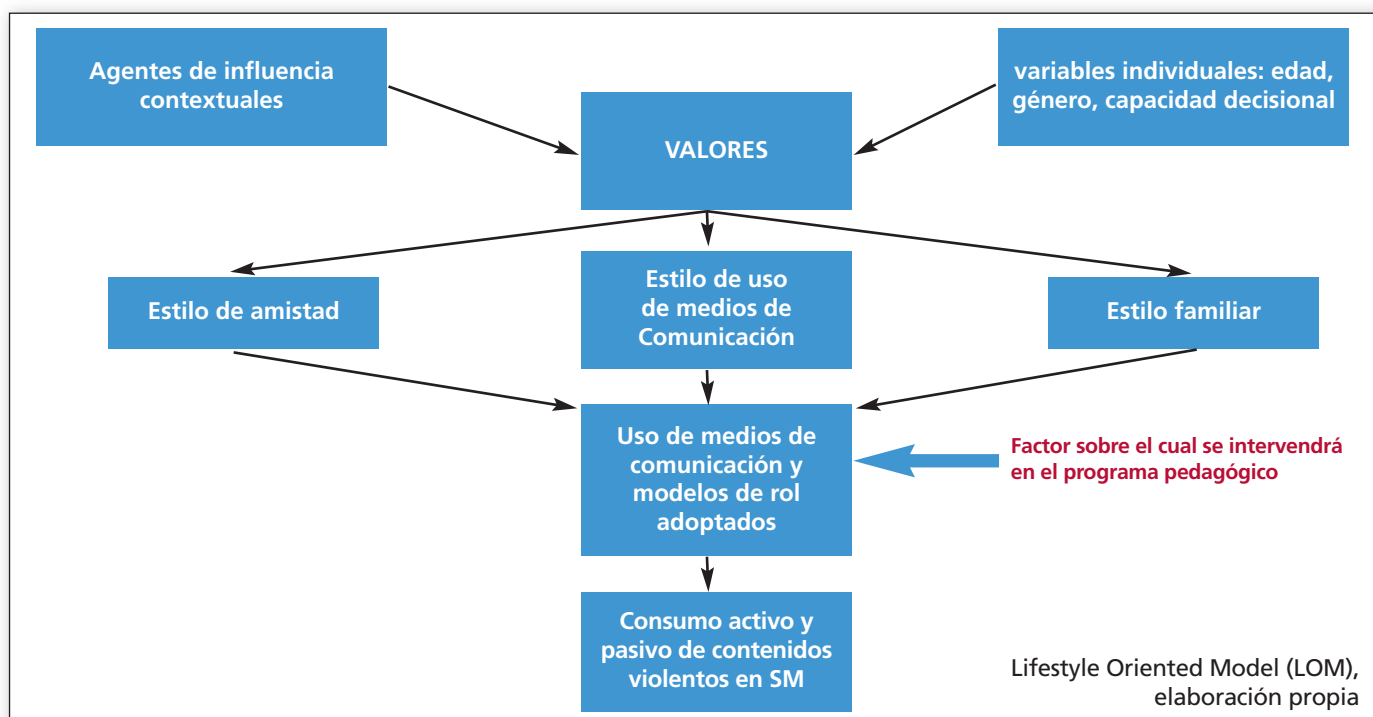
Agentes de influencia contextuales

variables individuales: edad, género, capacidad decisional

VALORES

Estilo de amistad

Estilo de uso de medios de Comunicación

Estilo familiar

Uso de medios de comunicación y modelos de rol adoptados

Factor sobre el cual se intervendrá en el programa pedagógico

Consumo activo y pasivo de contenidos violentos en SM

Lifestyle Oriented Model (LOM), elaboración propia